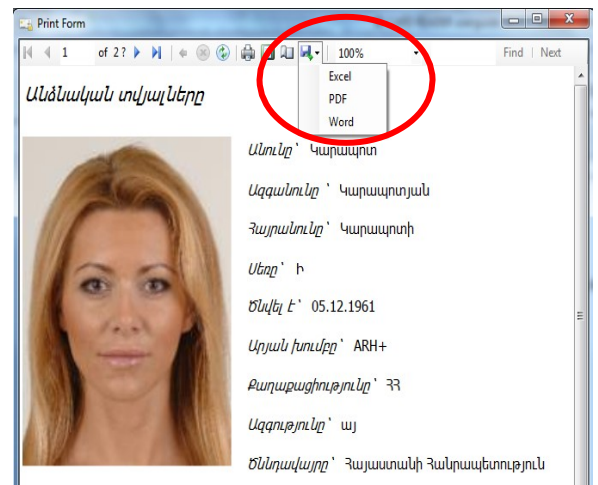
Print Form

1 of 2?

100%

Find | Next

Excel
PDF
Word

Անձնական տվյալները

Անունը՝ Կարապոտ

Ազգանունը՝ Կարապոտյան

Հայրանունը՝ Կարապոտի

Սեռը՝ Ի

Ծնվել է՝ 05.12.1961

Արյան խումբը՝ ARH+

Քաղաքացիությունը՝ ՀՀ

Ազգությունը՝ այ

Ծննդավայրը՝ Հայաստանի Հանրապետություն